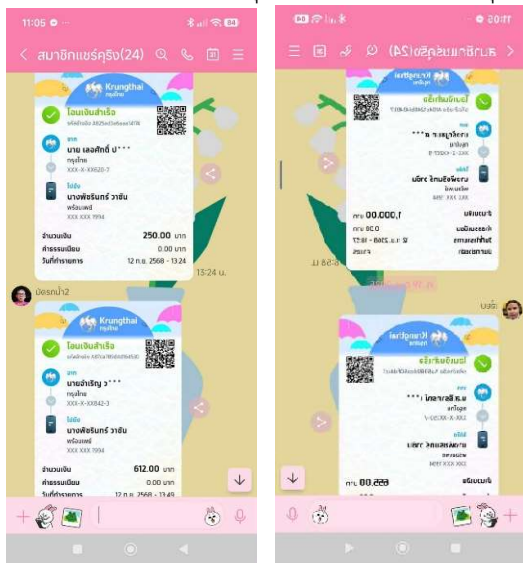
11:05 ⚙ 84

< สมาชิกแชร์ครูจิง(24)

Krungthai กรุงไทย

โอนเงินสำเร็จ

จาก
นาย เลอศักดิ์ ป***
กรุงไทย
XXX-X-XX620-7

ไปยัง
นางพัชรินทร์ วาชัน
พร้อมเพย์
XXX XXX 7994

จำนวนเงิน 250.00 บาท
ค่าธรรมเนียม 0.00 บาท
วันที่ทำรายการ 12 ก.ย. 2568 - 13:24

13:24 น.

มัดรหน้า2

Krungthai กรุงไทย

โอนเงินสำเร็จ

จาก
นายจำเริญ ว***
กรุงไทย
XXX-X-XX842-3

ไปยัง
นางพัชรินทร์ วาชัน
พร้อมเพย์
XXX XXX 7994

จำนวนเงิน 612.00 บาท
ค่าธรรมเนียม 0.00 บาท
วันที่ทำรายการ 12 ก.ย. 2568 - 13:49

11:05

< สมาชิกแชร์ครูจิง(24)

Krungthai กรุงไทย

โอนเงินสำเร็จ

จาก
นางวิไลพร ***
กรุงไทย

ไปยัง
นางพัชรินทร์ วาชัน
พร้อมเพย์
XXX XXX 7994

จำนวนเงิน 1,000.00 บาท
ค่าธรรมเนียม 0.00 บาท
วันที่ทำรายการ 12 ก.ย. 2568 - 13:57

13:58 น.

Krungthai กรุงไทย

โอนเงินสำเร็จ

จาก
น.ส.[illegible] ***
กรุงไทย

ไปยัง
นางพัชรินทร์ วาชัน
พร้อมเพย์
XXX XXX 7994

จำนวนเงิน 655.00 บาท